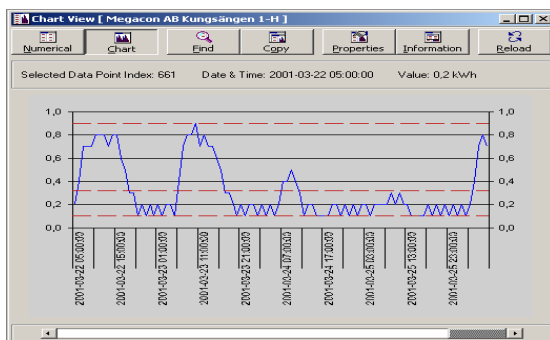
Chart View [ Megacon AB Kungsängen 1-H ]

Numerical Chart Find Copy Properties Information Reload

Selected Data Point Index: 661 Date & Time: 2001-03-22 05:00:00 Value: 0,2 kWh

1,0
0,8
0,6
0,4
0,2
0,0

1,0
0,8
0,6
0,4
0,2
0,0

2001-03-22 05:00:00
2001-03-22 15:00:00
2001-03-23 01:00:00
2001-03-23 11:00:00
2001-03-23 21:00:00
2001-03-24 07:00:00
2001-03-24 17:00:00
2001-03-25 03:00:00
2001-03-25 13:00:00
2001-03-25 23:00:00